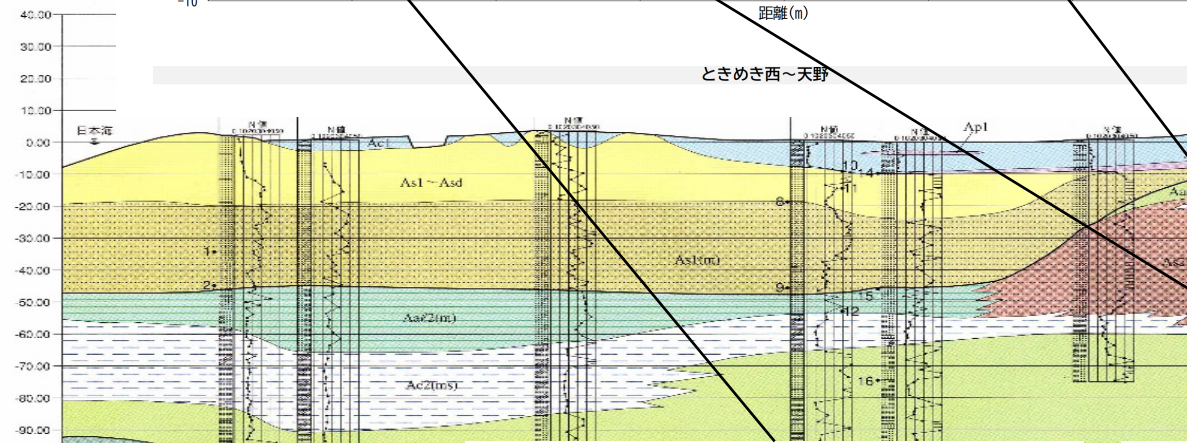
-10
距離(m)
40.00
30.00
20.00
ときめき西～天野
10.00
日本海
0.00
-10.00
-20.00
-30.00
-40.00
-50.00
-60.00
-70.00
-80.00
-90.00
N値
N値
N値
N値
N値
N値
Ac1
Ap1
As1～Asd
As1(m)
Aa2(m)
Ac2(ms)
1
2
8
9
10
11
4
15
12
16
Aa
As